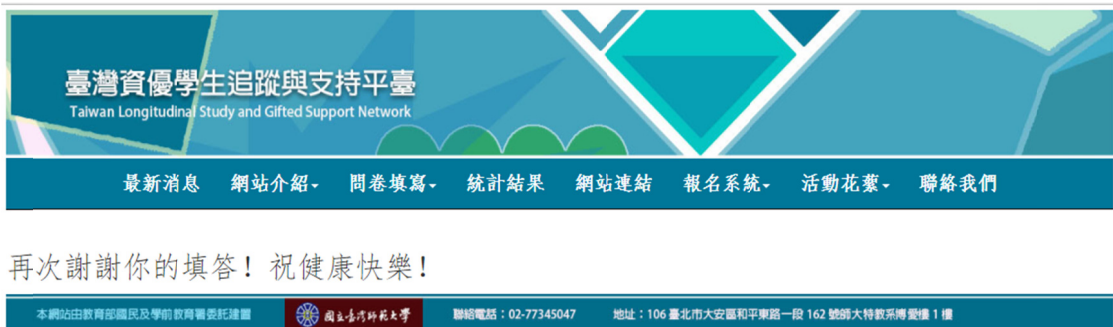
臺灣資優學生追蹤與支持平臺
Taiwan Longitudinal Study and Gifted Support Network

最新消息 網站介紹 問卷填寫 統計結果 網站連結 報名系統 活動花絮 聯絡我們

再次謝謝你的填答！祝健康快樂！

本網站由教育部國民及學前教育署委託建置 國立臺灣師範大學 聯絡電話：02-77345047 地址：106 臺北市大安區和平東路一段 162 號師大特教系博愛樓 1 樓